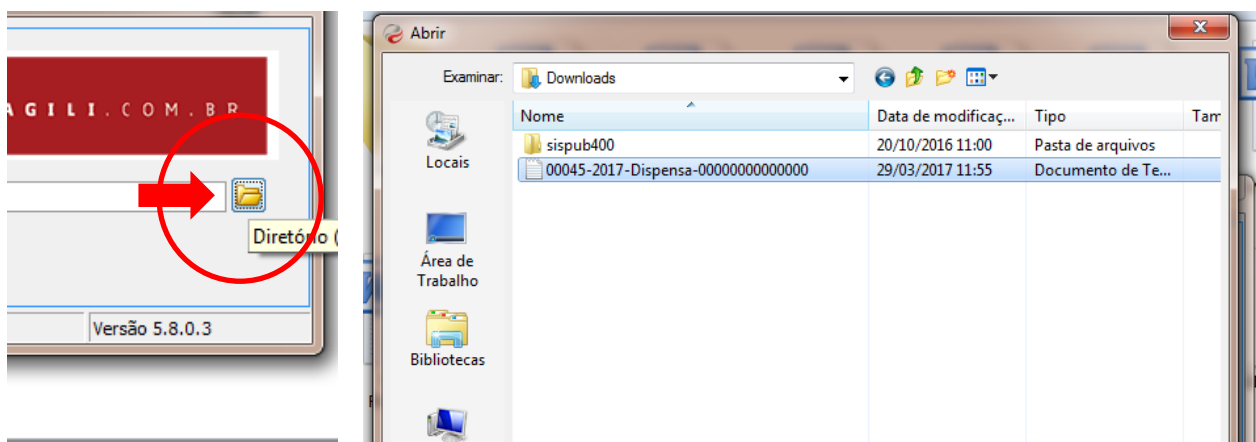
AGILI.COM.BR

Diretório (

Versão 5.8.0.3

Abrir

Examinar: Downloads

| Nome | Data de modificaç... | Tipo | Tam |
|---|---|---|---|
| sispub400 | 20/10/2016 11:00 | Pasta de arquivos | |
| 00045-2017-Dispensa-00000000000000 | 29/03/2017 11:55 | Documento de Te... | |

Locais

Área de Trabalho

Bibliotecas